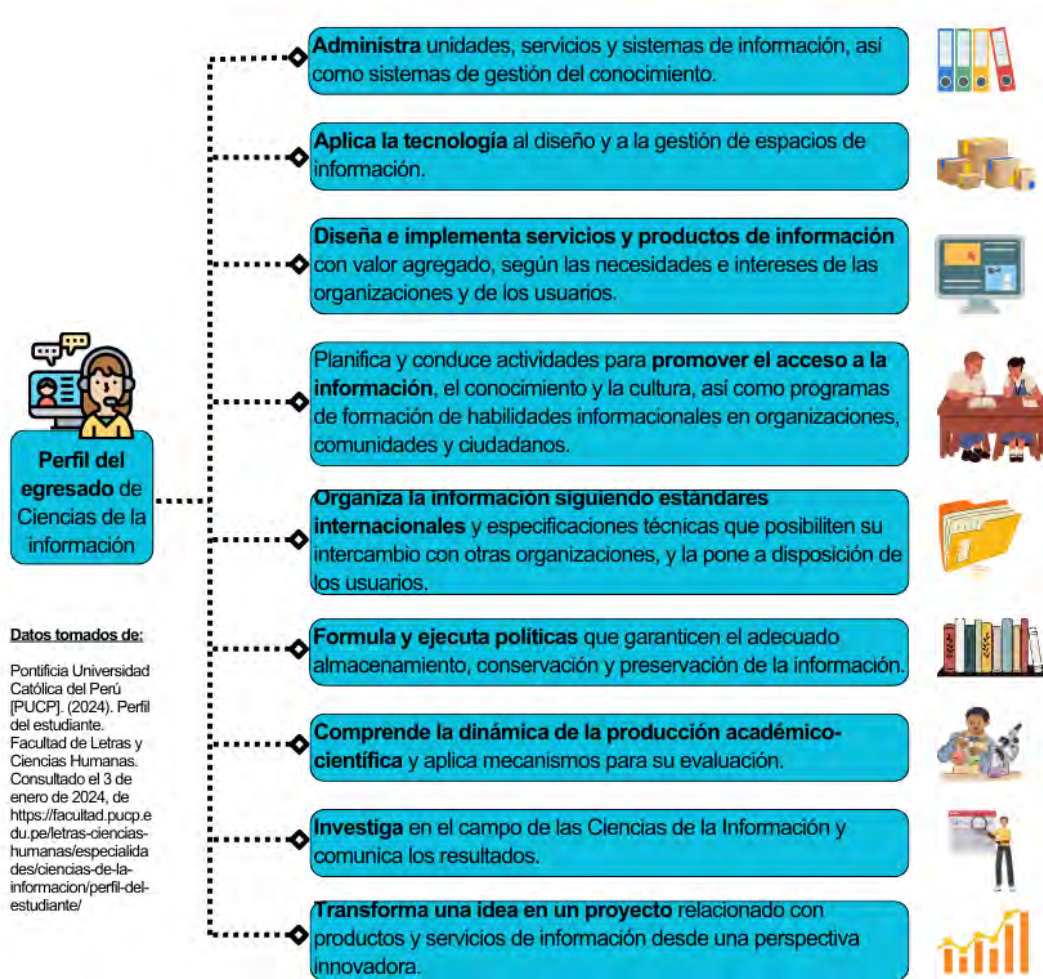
Perfil del egresado de Ciencias de la información

Administra unidades, servicios y sistemas de información, así como sistemas de gestión del conocimiento.

Aplica la tecnología al diseño y a la gestión de espacios de información.

Diseña e implementa servicios y productos de información con valor agregado, según las necesidades e intereses de las organizaciones y de los usuarios.

Planifica y conduce actividades para promover el acceso a la información, el conocimiento y la cultura, así como programas de formación de habilidades informacionales en organizaciones, comunidades y ciudadanos.

Organiza la información siguiendo estándares internacionales y especificaciones técnicas que posibiliten su intercambio con otras organizaciones, y la pone a disposición de los usuarios.

Formula y ejecuta políticas que garanticen el adecuado almacenamiento, conservación y preservación de la información.

Comprende la dinámica de la producción académico-científica y aplica mecanismos para su evaluación.

Investiga en el campo de las Ciencias de la Información y comunica los resultados.

Transforma una idea en un proyecto relacionado con productos y servicios de información desde una perspectiva innovadora.

Datos tomados de:

Pontificia Universidad Católica del Perú [PUCP]. (2024). Perfil del estudiante. Facultad de Letras y Ciencias Humanas. Consultado el 3 de enero de 2024, de https://facultad.pucp.edu.pe/letras-ciencias-humanas/especialidades/ciencias-de-la-informacion/perfil-del-estudiante/